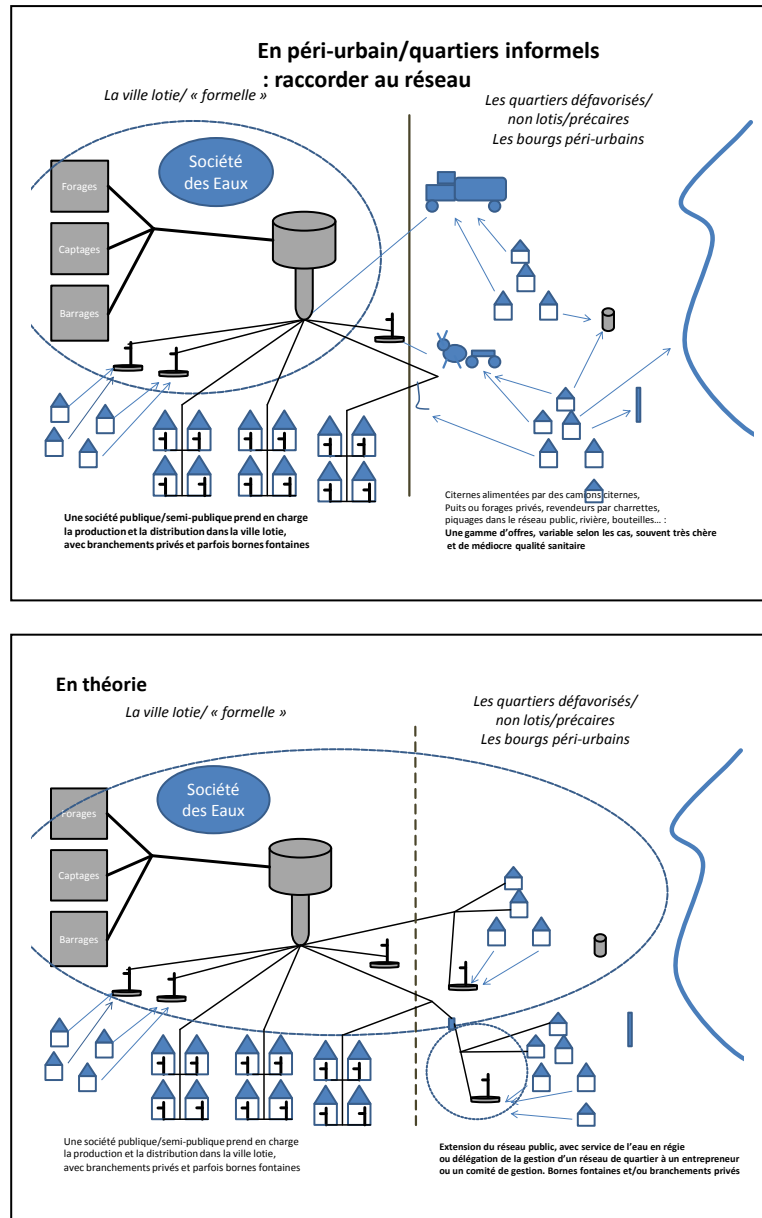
En péri-urbain/quartiers informels
: raccorder au réseau

La ville lotie/ « formelle »

Les quartiers défavorisés/
non lotis/précaires
Les bourgs péri-urbains

Société des Eaux

Forages

Captages

Barrages

Une société publique/semi-publique prend en charge la production et la distribution dans la ville lotie, avec branchements privés et parfois bornes fontaines

Citernes alimentées par des camions citernes, Puits ou forages privés, revendeurs par charrettes, piquages dans le réseau public, rivière, bouteilles… :
Une gamme d'offres, variable selon les cas, souvent très chère et de médiocre qualité sanitaire

En théorie

La ville lotie/ « formelle »

Les quartiers défavorisés/
non lotis/précaires
Les bourgs péri-urbains

Société des Eaux

Forages

Captages

Barrages

Une société publique/semi-publique prend en charge la production et la distribution dans la ville lotie, avec branchements privés et parfois bornes fontaines

Extension du réseau public, avec service de l'eau en régie ou délégation de la gestion d'un réseau de quartier à un entrepreneur ou un comité de gestion. Bornes fontaines et/ou branchements privés